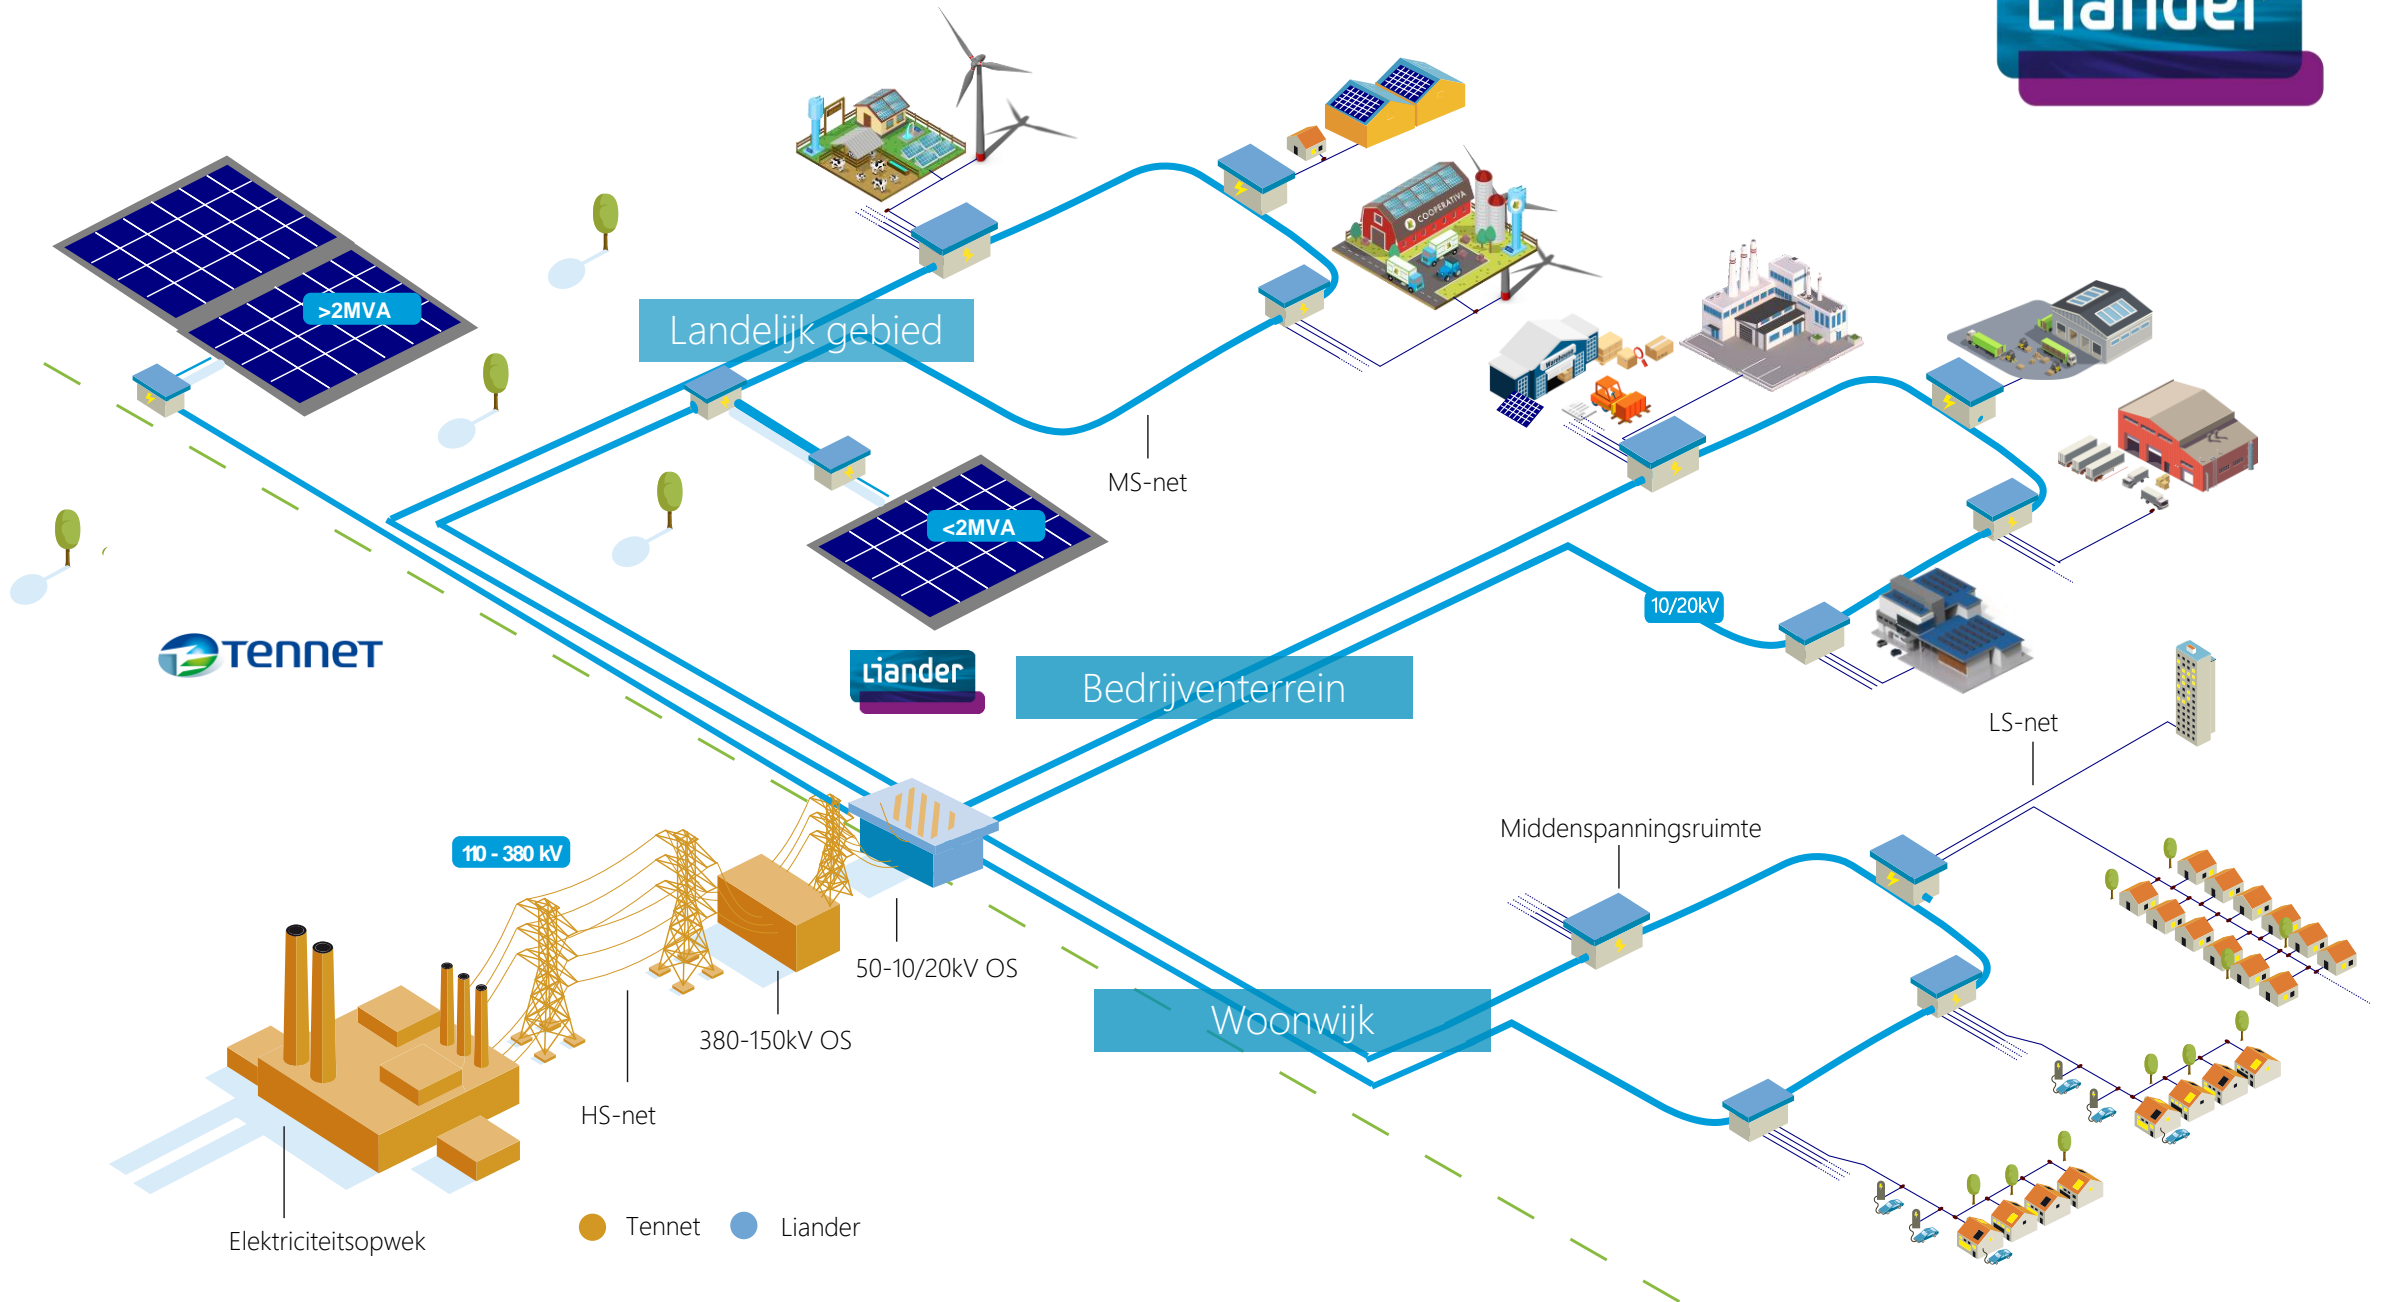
Liander

>2MVA

Landelijk gebied

MS-net

<2MVA

10/20kV

TenneT

Liander

Bedrijventerrein

LS-net

Middenspanningsruimte

110 - 380 kV

50-10/20kV OS

380-150kV OS

Woonwijk

HS-net

Elektriciteitsopwek

Tennet Liander